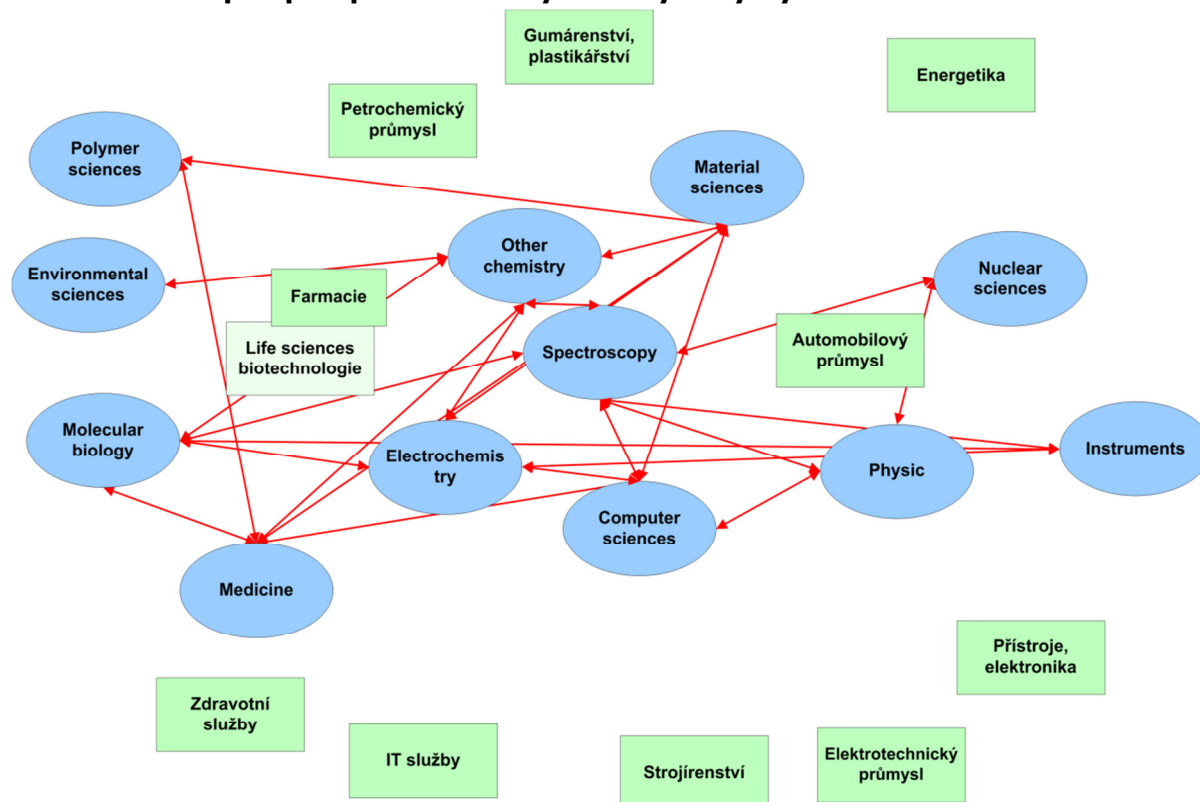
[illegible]

Gumárenství, plastikářství

Energetika

Petrochemický průmysl

Polymer sciences

Material sciences

Other chemistry

Environmental sciences

Farmacie

Nuclear sciences

Life sciences biotechnologie

Spectroscopy

Automobilový průmysl

Molecular biology

Electrochemistry

Physic

Instruments

Computer sciences

Medicine

Přístroje, elektronika

Zdravotní služby

IT služby

Strojírenství

Elektrotechnický průmysl